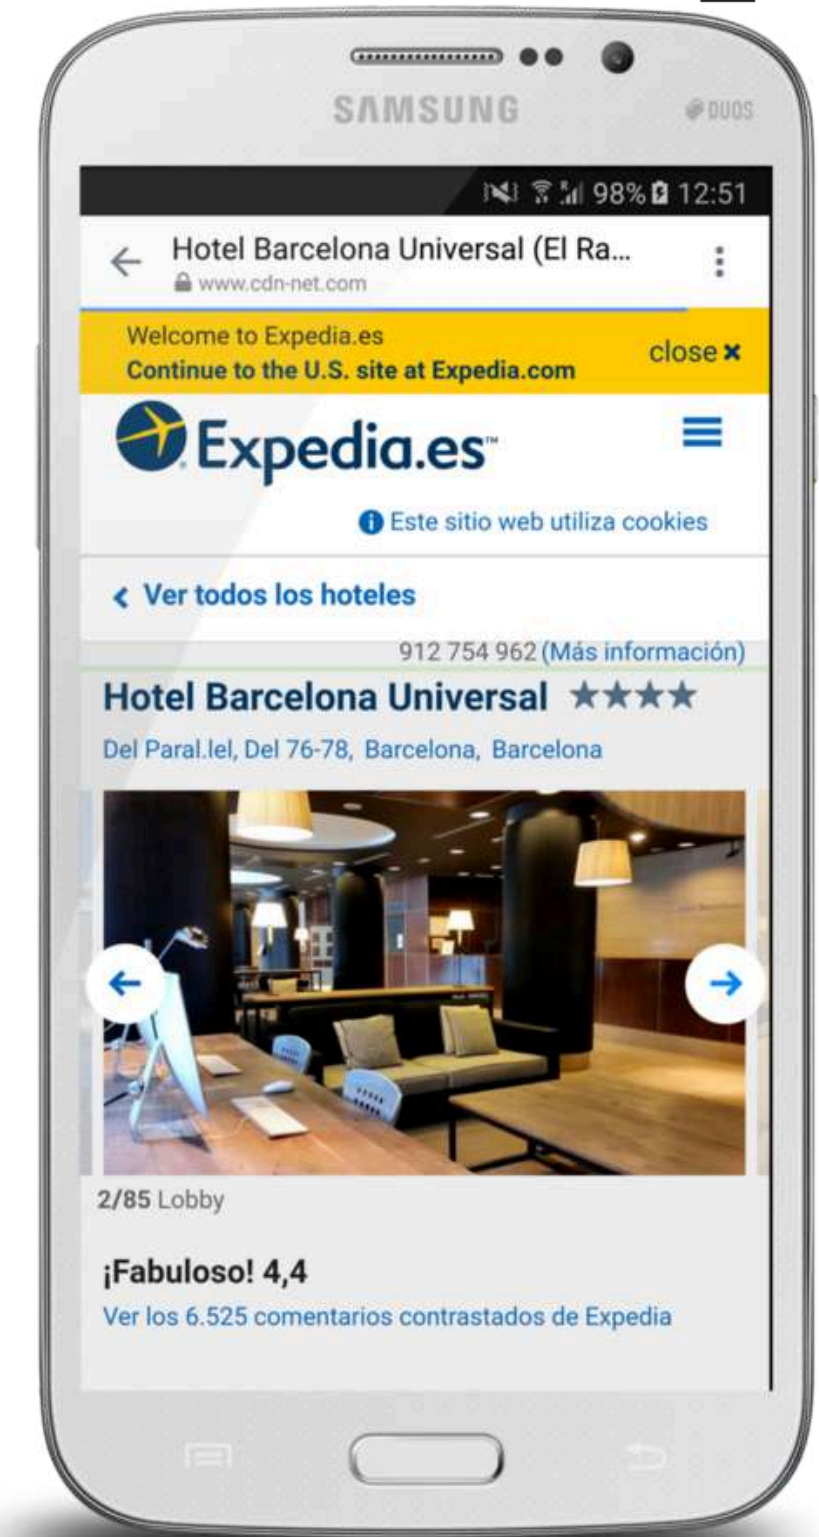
SAMSUNG

DUOS

98% 12:51

Hotel Barcelona Universal (El Ra...
www.cdn-net.com

Welcome to Expedia.es
Continue to the U.S. site at Expedia.com

close ×

Expedia.es

Este sitio web utiliza cookies

‹ Ver todos los hoteles

912 754 962 (Más información)

Hotel Barcelona Universal ★★★★

Del Paral.lel, Del 76-78, Barcelona, Barcelona

2/85 Lobby

¡Fabuloso! 4,4

Ver los 6.525 comentarios contrastados de Expedia